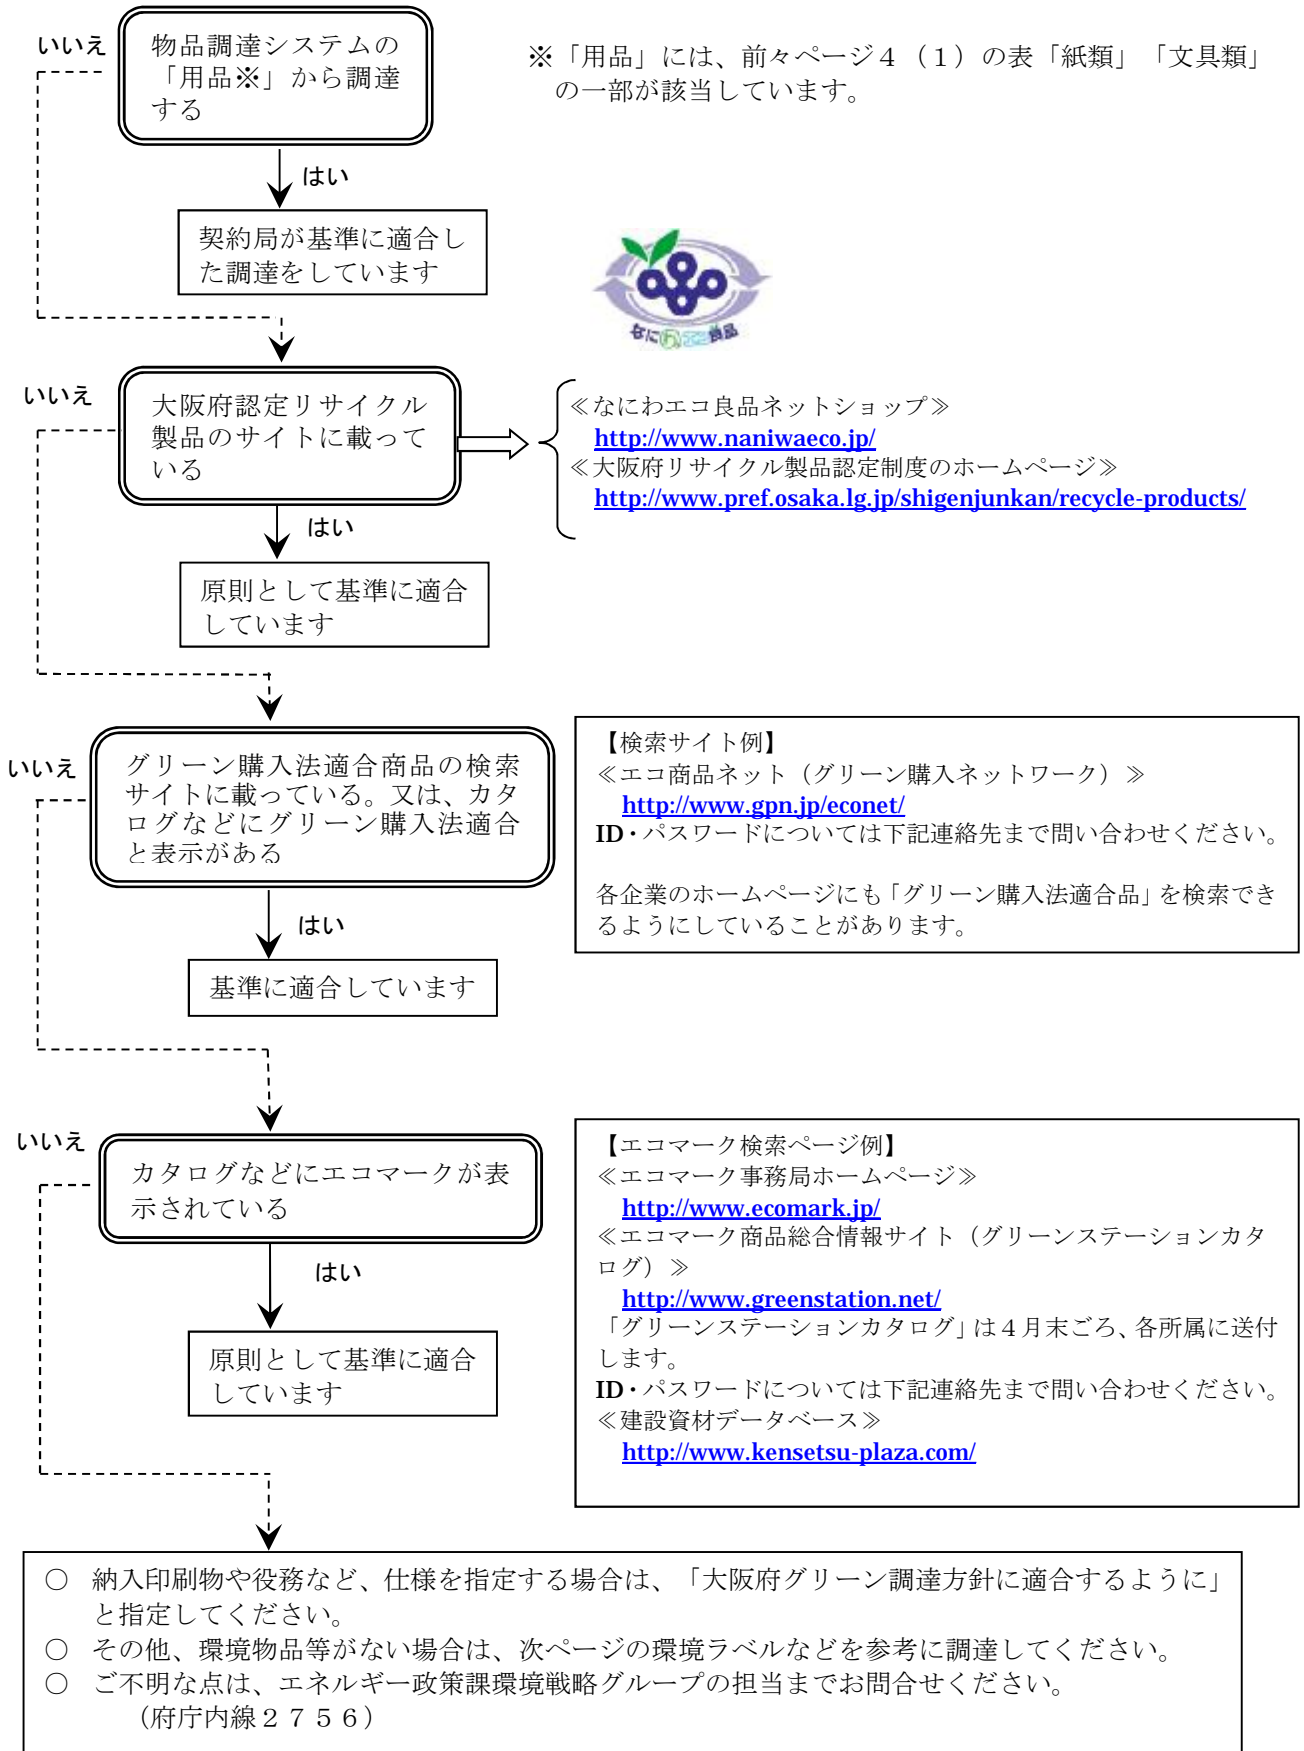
いいえ

物品調達システムの「用品※」から調達する

※「用品」には、前々ページ４（１）の表「紙類」「文具類」の一部が該当しています。

はい

契約局が基準に適合した調達をしています

なにわエコ良品

いいえ

大阪府認定リサイクル製品のサイトに載っている

≪なにわエコ良品ネットショップ≫
http://www.naniwaeco.jp/
≪大阪府リサイクル製品認定制度のホームページ≫
http://www.pref.osaka.lg.jp/shigenjunkan/recycle-products/

はい

原則として基準に適合しています

いいえ

グリーン購入法適合商品の検索サイトに載っている。又は、カタログなどにグリーン購入法適合と表示がある

【検索サイト例】
≪エコ商品ネット（グリーン購入ネットワーク）≫
http://www.gpn.jp/econet/
ID・パスワードについては下記連絡先まで問い合わせください。

各企業のホームページにも「グリーン購入法適合品」を検索できるようにしていることがあります。

はい

基準に適合しています

いいえ

カタログなどにエコマークが表示されている

【エコマーク検索ページ例】
≪エコマーク事務局ホームページ≫
http://www.ecomark.jp/
≪エコマーク商品総合情報サイト（グリーンステーションカタログ）≫
http://www.greenstation.net/
「グリーンステーションカタログ」は４月末ごろ、各所属に送付します。
ID・パスワードについては下記連絡先まで問い合わせください。
≪建設資材データベース≫
http://www.kensetsu-plaza.com/

はい

原則として基準に適合しています

○ 納入印刷物や役務など、仕様を指定する場合は、「大阪府グリーン調達方針に適合するように」と指定してください。
○ その他、環境物品等がない場合は、次ページの環境ラベルなどを参考に調達してください。
○ ご不明な点は、エネルギー政策課環境戦略グループの担当までお問合せください。
（府庁内線２７５６）